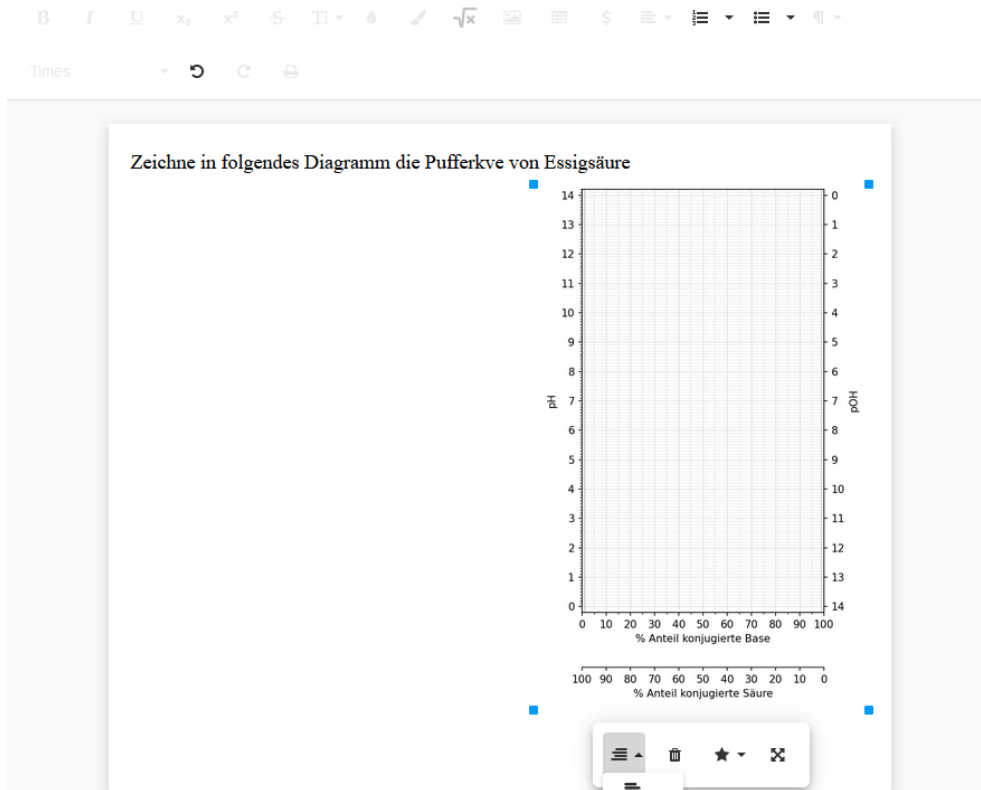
Times

Zeichne in folgendes Diagramm die Pufferkve von Essigsäure

14
13
12
11
10
9
8
7
6
5
4
3
2
1
0

pH

0
1
2
3
4
5
6
7
8
9
10
11
12
13
14

pOH

0 10 20 30 40 50 60 70 80 90 100
% Anteil konjugierte Base

100 90 80 70 60 50 40 30 20 10 0
% Anteil konjugierte Säure